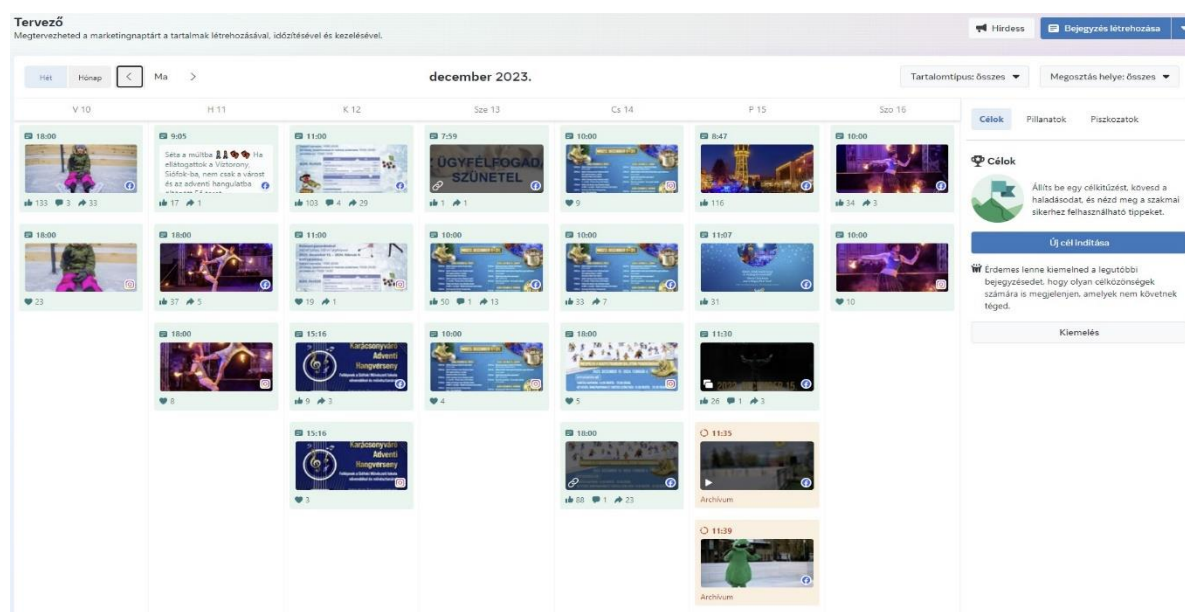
Tervező
Megtervezheted a marketingnaptárt a tartalmak létrehozásával, időzítésével és kezelésével.

Hirdess | Bejegyzés létrehozása

Hét | Hónap | < | Ma | >

december 2023.

Tartalomtípus: összes | Megosztás helye: összes

V 10 | H 11 | K 12 | Sze 13 | Cs 14 | P 15 | Szo 16

18:00
133 3 33

18:00
23

9:05
Séta a múltba Ha ellátogattok a Víztorony, Siófok-ba, nem csak a várost és az adventi hangulatba
17 1

18:00
37 5

18:00
8

11:00
103 4 29

11:00
19 1

15:16
Karácsonyváró Adventi Hangverseny
9 3

15:16
Karácsonyváró Adventi Hangverseny
3

7:59
ÜGYFÉLFOGADÁSI SZÜNETEL
1 1

10:00
50 1 13

10:00
4

10:00
9

10:00
33 7

18:00
5

18:00
88 1 23

8:47
116

11:07
31

11:30
26 1 3

11:35
Archívum

11:39
Archívum

10:00
34 3

10:00
10

Célok | Pillanatok | Piszkozatok

Célok
Állíts be egy célkitűzést, kövesd a haladásodat, és nézd meg a szakmai sikerhez felhasználható tippeket.

Új cél indítása

Érdemes lenne kiemelned a legutóbbi bejegyzésedet, hogy olyan célközönségek számára is megjelenjen, amelyek nem követnek téged.

Kiemelés